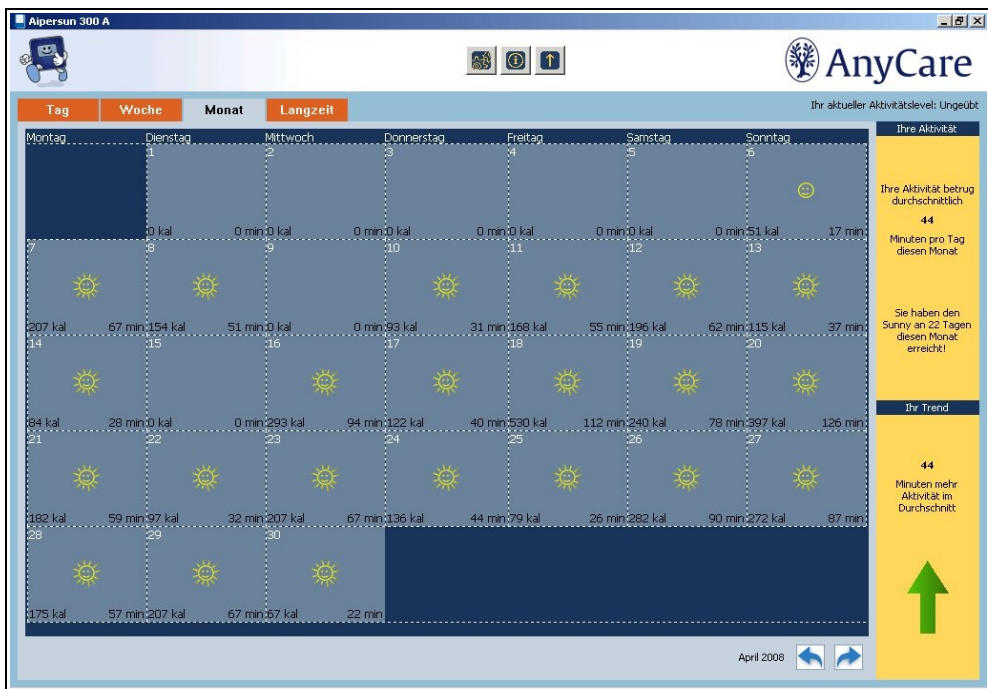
Aipersun 300 A

AnyCare

Tag | Woche | Monat | Langzeit

Ihr aktueller Aktivitätslevel: Ungeübt

| Montag | Dienstag | Mittwoch | Donnerstag | Freitag | Samstag | Sonntag |
|---|---|---|---|---|---|---|
| | 1 0 kal 0 min | 2 0 kal 0 min | 3 0 kal 0 min | 4 0 kal 0 min | 5 0 kal 0 min | 6 51 kal 17 min |
| 7 207 kal 67 min | 8 154 kal 51 min | 9 0 kal 0 min | 10 93 kal 31 min | 11 168 kal 55 min | 12 196 kal 62 min | 13 115 kal 37 min |
| 14 84 kal 28 min | 15 0 kal 0 min | 16 293 kal 94 min | 17 122 kal 40 min | 18 530 kal 112 min | 19 240 kal 78 min | 20 397 kal 126 min |
| 21 182 kal 59 min | 22 97 kal 32 min | 23 207 kal 67 min | 24 136 kal 44 min | 25 79 kal 26 min | 26 282 kal 90 min | 27 272 kal 87 min |
| 28 175 kal 57 min | 29 207 kal 67 min | 30 67 kal 22 min | | | | |

Ihre Aktivität

Ihre Aktivität betrug durchschnittlich

44

Minuten pro Tag diesen Monat

Sie haben den Sunny an 22 Tagen diesen Monat erreicht!

Ihr Trend

44

Minuten mehr Aktivität im Durchschnitt

April 2008